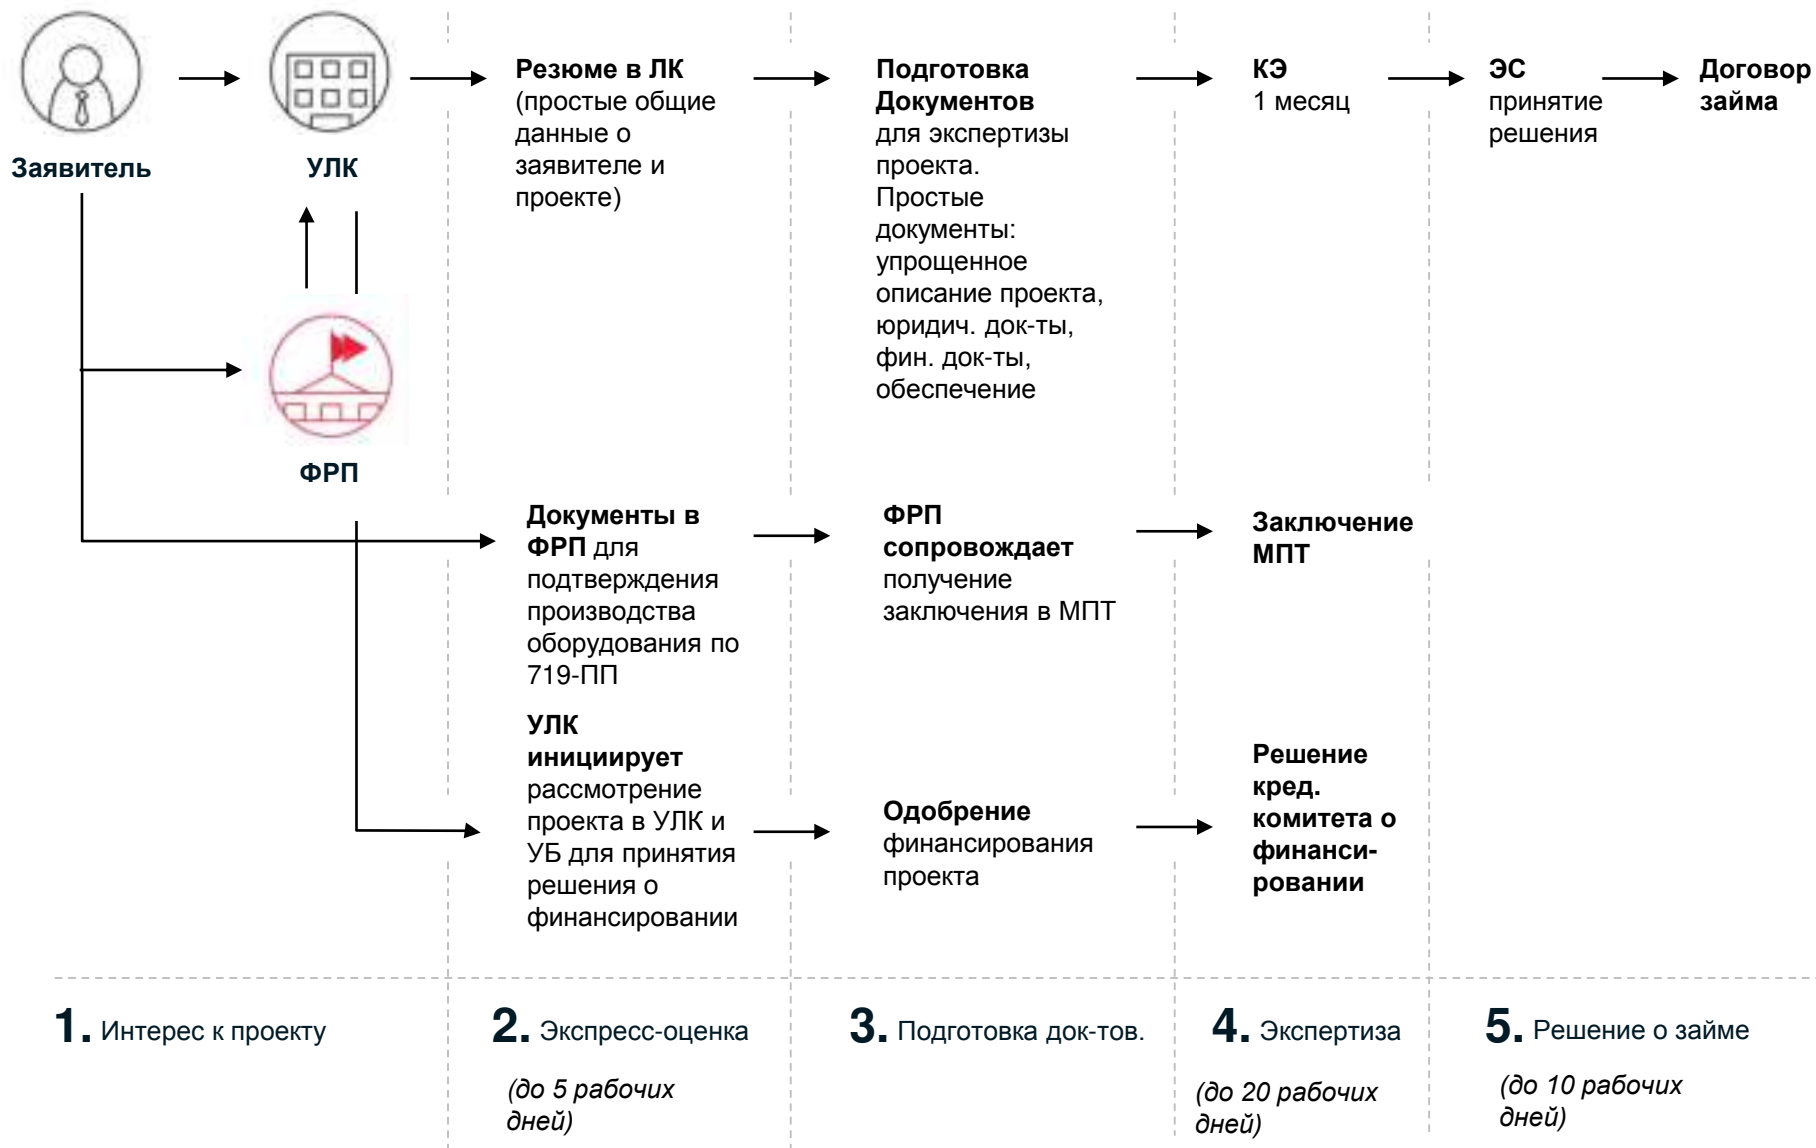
Заявитель

УЛК

ФРП

Резюме в ЛК (простые общие данные о заявителе и проекте)

Подготовка Документов для экспертизы проекта. Простые документы: упрощенное описание проекта, юридич. док-ты, фин. док-ты, обеспечение

КЭ 1 месяц

ЭС принятие решения

Договор займа

Документы в ФРП для подтверждения производства оборудования по 719-ПП

ФРП сопровождает получение заключения в МПТ

Заключение МПТ

УЛК инициирует рассмотрение проекта в УЛК и УБ для принятия решения о финансировании

Одобрение финансирования проекта

Решение кред. комитета о финанси-ровании

1. Интерес к проекту

2. Экспресс-оценка

(до 5 рабочих дней)

3. Подготовка док-тов.

4. Экспертиза

(до 20 рабочих дней)

5. Решение о займе

(до 10 рабочих дней)